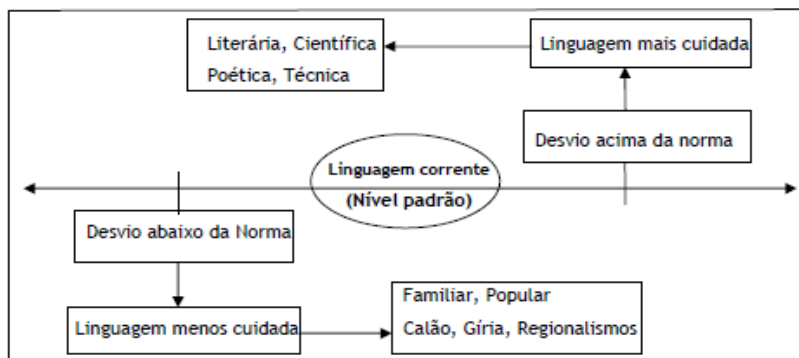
Literária, Científica
Poética, Técnica

Linguagem mais cuidada

Desvio acima da norma

Linguagem corrente
(Nível padrão)

Desvio abaixo da Norma

Linguagem menos cuidada

Familiar, Popular
Calão, Gíria, Regionalismos